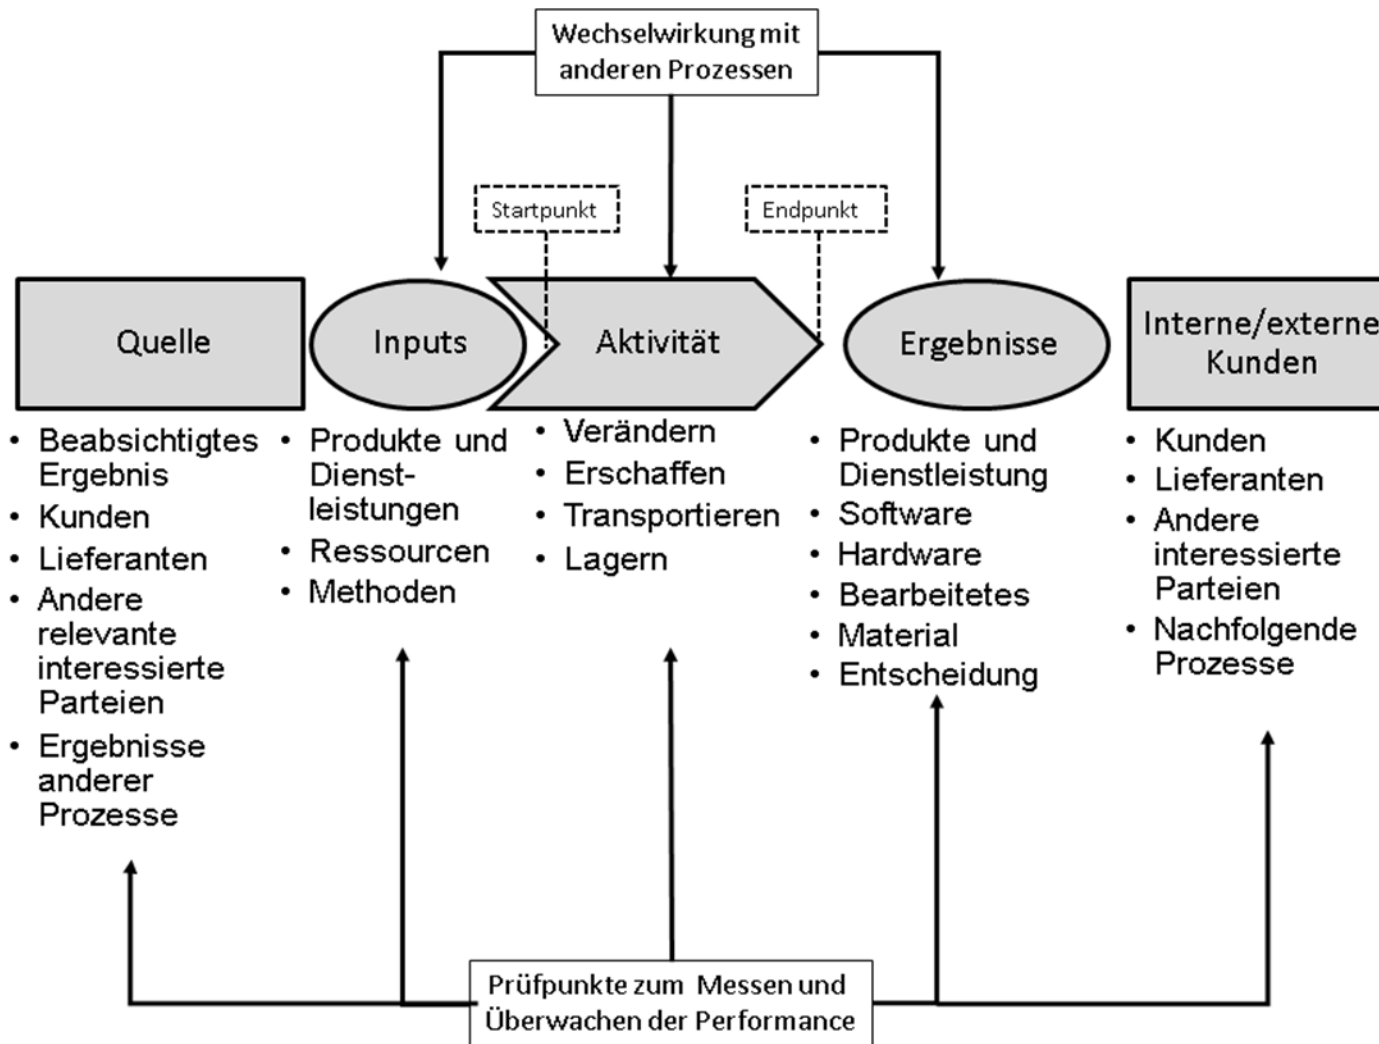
Wechselwirkung mit anderen Prozessen

Startpunkt

Endpunkt

Quelle

Inputs

Aktivität

Ergebnisse

Interne/externe Kunden

- Beabsichtigtes Ergebnis
- Kunden
- Lieferanten
- Andere relevante interessierte Parteien
- Ergebnisse anderer Prozesse

- Produkte und Dienstleistungen
- Ressourcen
- Methoden

- Verändern
- Erschaffen
- Transportieren
- Lagern

- Produkte und Dienstleistung
- Software
- Hardware
- Bearbeitetes
- Material
- Entscheidung

- Kunden
- Lieferanten
- Andere interessierte Parteien
- Nachfolgende Prozesse

Prüfpunkte zum Messen und Überwachen der Performance